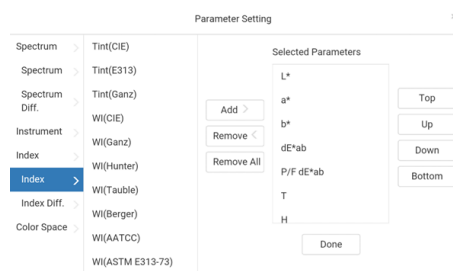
Parameter Setting

Spectrum
Spectrum
Spectrum Diff.
Instrument
Index
Index
Index Diff.
Color Space

Tint(CIE)
Tint(E313)
Tint(Ganz)
WI(CIE)
WI(Ganz)
WI(Hunter)
WI(Tauble)
WI(Berger)
WI(AATCC)
WI(ASTM E313-73)

Add
Remove
Remove All

Selected Parameters
L*
a*
b*
dE*ab
P/F dE*ab
T
H

Top
Up
Down
Bottom

Done